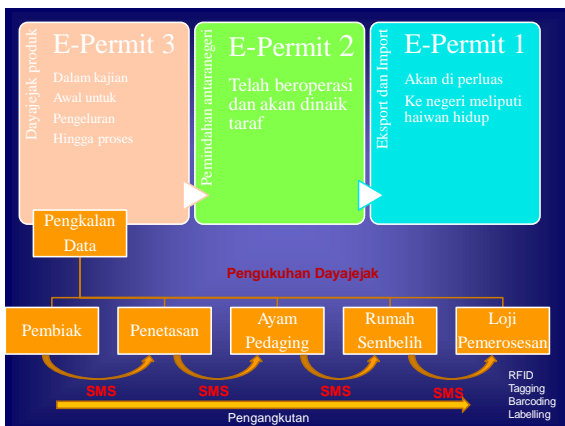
Dayajejak produk

E-Permit 3

Dalam kajian
Awal untuk
Pengeluran
Hingga proses

Pemindahan antaranegeri

E-Permit 2

Telah beroperasi dan akan dinaik taraf

Eksport dan Import

E-Permit 1

Akan di perluas
Ke negeri meliputi haiwan hidup

Pengkalan Data

Pengukuhan Dayajejak

Pembiak

Penetasan

Ayam Pedaging

Rumah Sembelih

Loji Pemerosesan

SMS

SMS

SMS

SMS

RFID Tagging Barcoding Labelling

Pengangkutan